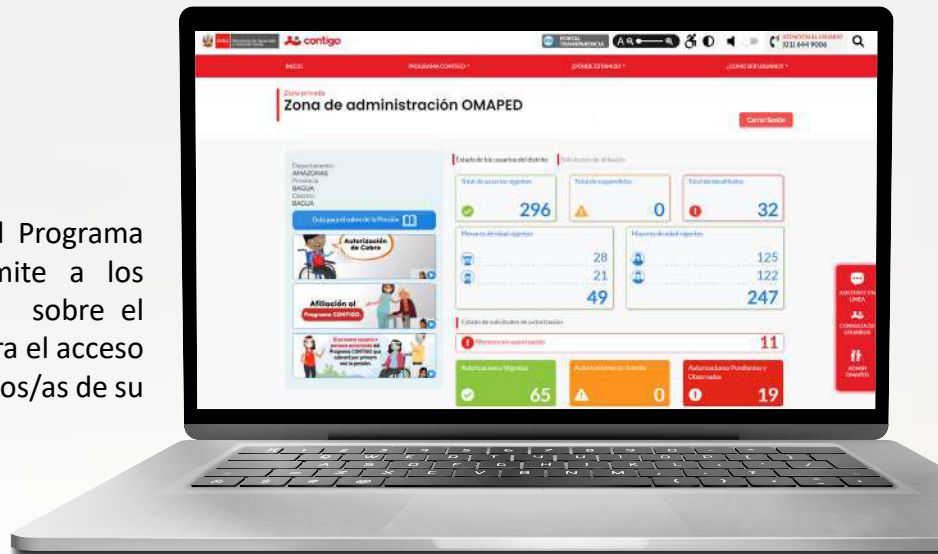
l Programa
mite a los
sobre el
ra el acceso
os/as de su

contigo

PORTAL TRANSPARENCIA

ATENCIÓN AL USUARIO (01) 644 9006

INICIO

PROGRAMA CONTIGO

¿DÓNDE ESTAMOS?

¿CÓMO SER USUARIO?

Zona privada

Zona de administración OMAPED

Cerrar Sesión

Departamento
AMAZONAS
Provincia
BAGUA
Distrito
BAGUA

Guía para el cobro de la Pensión

Autorización de Cobro

Afiliación al Programa CONTIGO

Estado de los usuarios del distrito

Solicitudes de afiliación

Total de usuarios vigentes

296

Total de suspendidos

0

Total de desafiliados

32

Menores de edad vigentes

28

21

49

Mayores de edad vigentes

125

122

247

Estado de solicitudes de autorización

Menores en autorización

11

Autorizaciones Vigentes

65

Autorizaciones en trámite

0

Autorizaciones Pendientes y Observadas

19

ASISTENTE EN LÍNEA

CONSULTA DE USUARIOS

ADMIN OMAPED